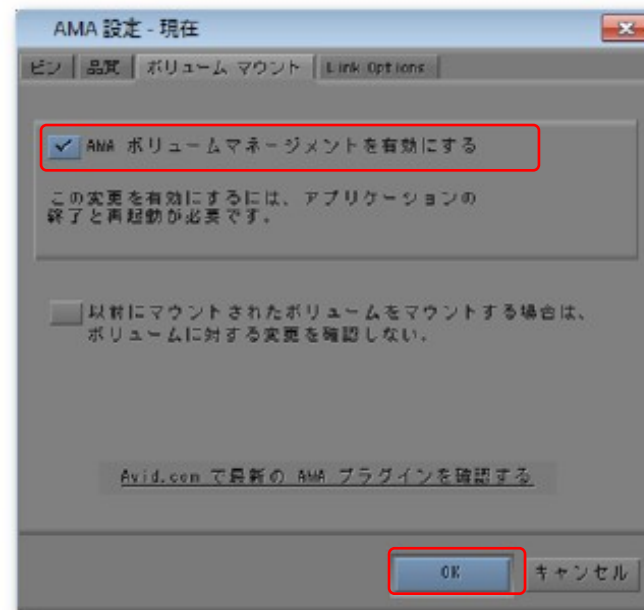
AMA 設定 - 現在

ビン | 品質 | ボリューム マウント | Link Options

AMA ボリュームマネージメントを有効にする

この変更を有効にするには、アプリケーションの終了と再起動が必要です。

以前にマウントされたボリュームをマウントする場合は、ボリュームに対する変更を確認しない。

Avid.com で最新の AMA プラグインを確認する

OK

キャンセル